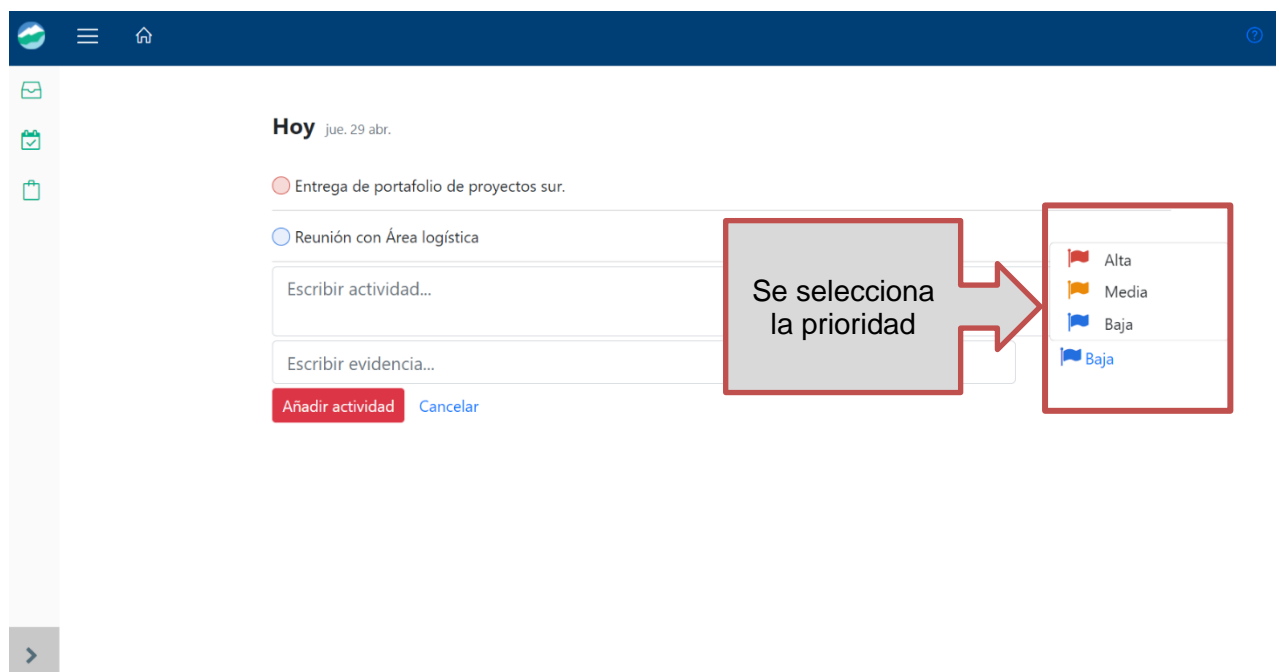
Hoy jue. 29 abr.

Entrega de portafolio de proyectos sur.

Reunión con Área logística

Escribir actividad...

Escribir evidencia...

Añadir actividad Cancelar

Se selecciona la prioridad

Alta
Media
Baja

Baja